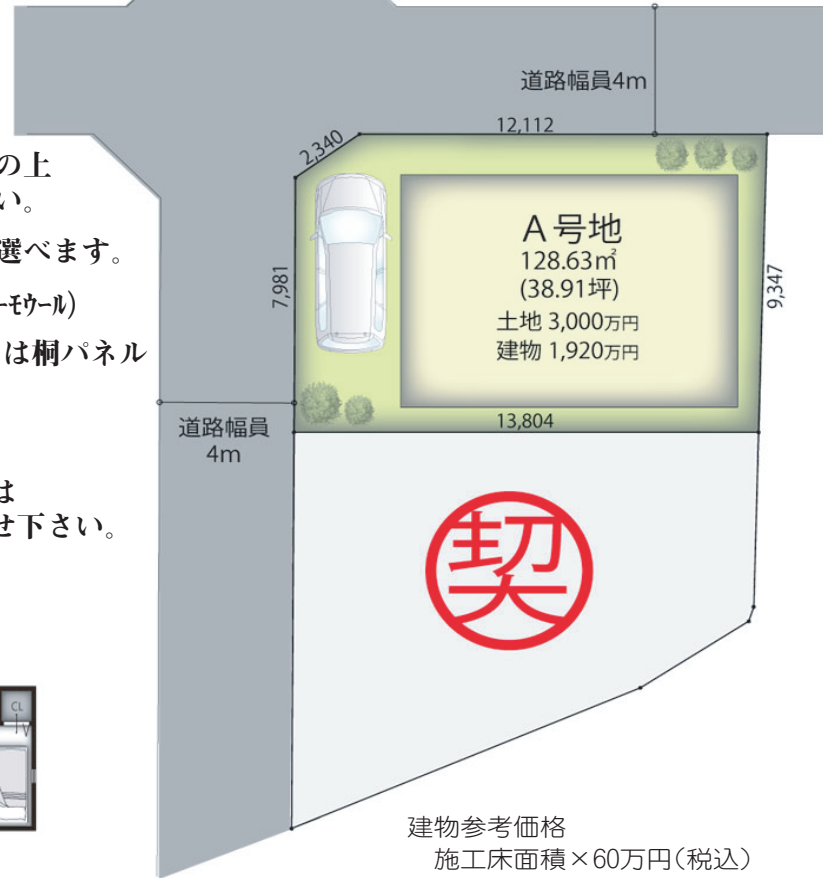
の上
い。
選べます。
ーモウール)
は桐パネル
は
せ下さい。

道路幅員4m
12,112
2,340
A号地
128.63㎡
(38.91坪)
土地 3,000万円
建物 1,920万円
7,981
9,347
道路幅員
4m
13,804
契
CL
建物参考価格
施工床面積×60万円(税込)